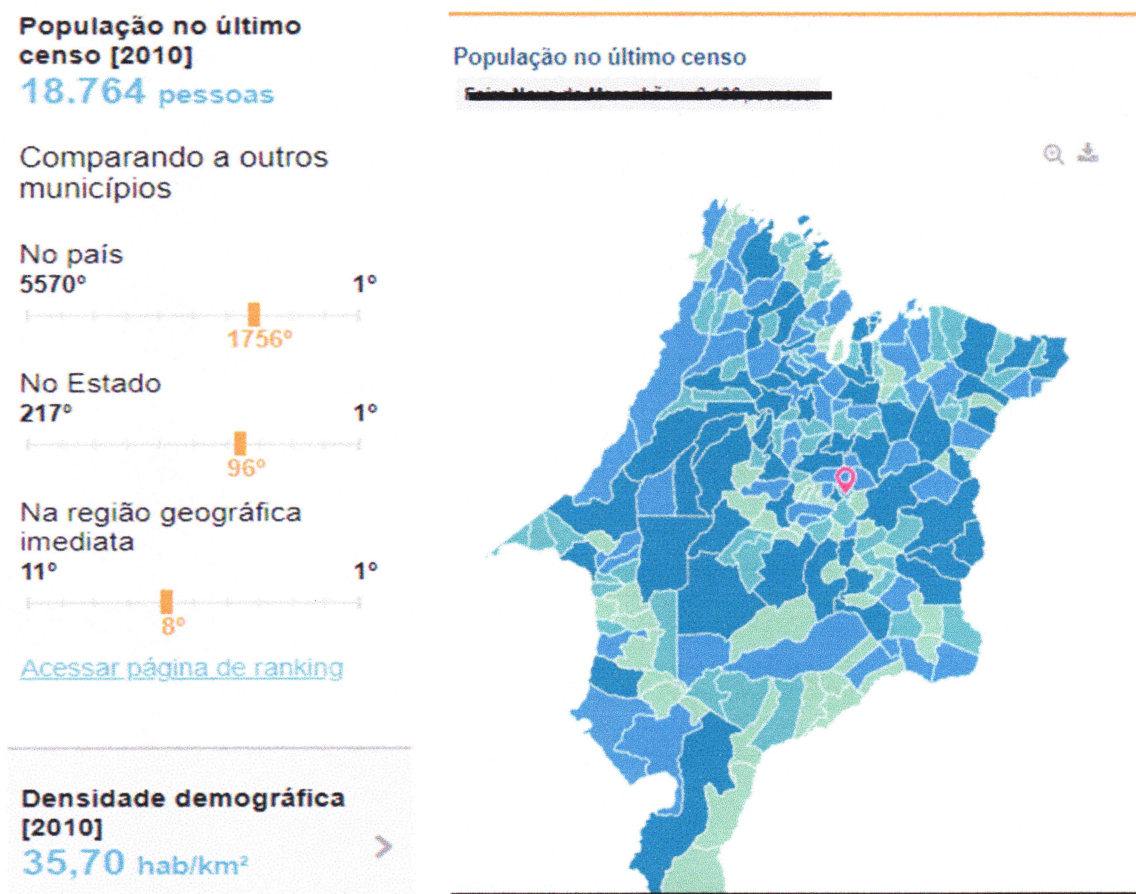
População no último censo [2010]
18.764 pessoas

Comparando a outros municípios

No país
5570° 1°
1756°

No Estado
217° 1°
96°

Na região geográfica imediata
11° 1°
8°

Acessar página de ranking

Densidade demográfica [2010]
35,70 hab/km²

População no último censo
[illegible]